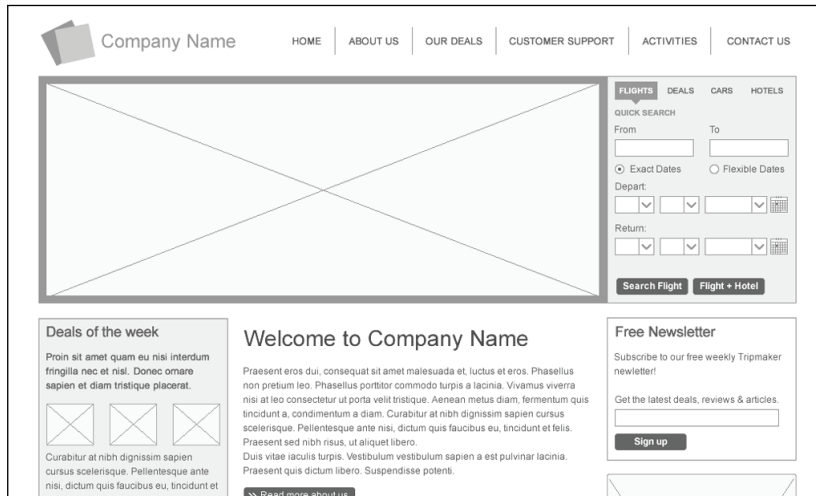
Company Name

HOME | ABOUT US | OUR DEALS | CUSTOMER SUPPORT | ACTIVITIES | CONTACT US

FLIGHTS | DEALS | CARS | HOTELS

QUICK SEARCH

From

To

Exact Dates

Flexible Dates

Depart:

Return:

Search Flight

Flight + Hotel

Deals of the week

Proin sit amet quam eu nisi interdum fringilla nec et nisl. Donec ornare sapien et diam tristique placerat.

Curabitur at nibh dignissim sapien cursus scelerisque. Pellentesque ante nisi, dictum quis faucibus eu, tincidunt et

Welcome to Company Name

Praesent eros dui, consequat sit amet malesuada et, luctus et eros. Phasellus non pretium leo. Phasellus porttitor commodo turpis a lacinia. Vivamus viverra nisi at leo consectetur ut porta velit tristique. Aenean metus diam, fermentum quis tincidunt a, condimentum a diam. Curabitur at nibh dignissim sapien cursus scelerisque. Pellentesque ante nisi, dictum quis faucibus eu, tincidunt et felis. Praesent sed nibh risus, ut aliquet libero.
Duis vitae iaculis turpis. Vestibulum vestibulum sapien a est pulvinar lacinia. Praesent quis dictum libero. Suspendisse potenti.

>> Read more about us

Free Newsletter

Subscribe to our free weekly Tripmaker newletter!

Get the latest deals, reviews & articles.

Sign up